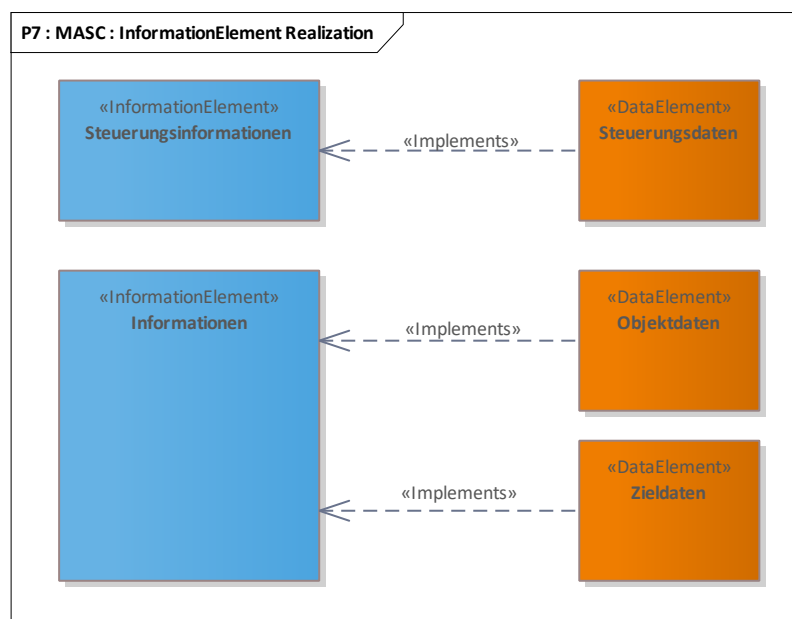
P7 : MASC : InformationElement Realization

«InformationElement»
Steuerungsinformationen

«Implements»

«DataElement»
Steuerungsdaten

«InformationElement»
Informationen

«Implements»

«DataElement»
Objektdaten

«Implements»

«DataElement»
Zieldaten